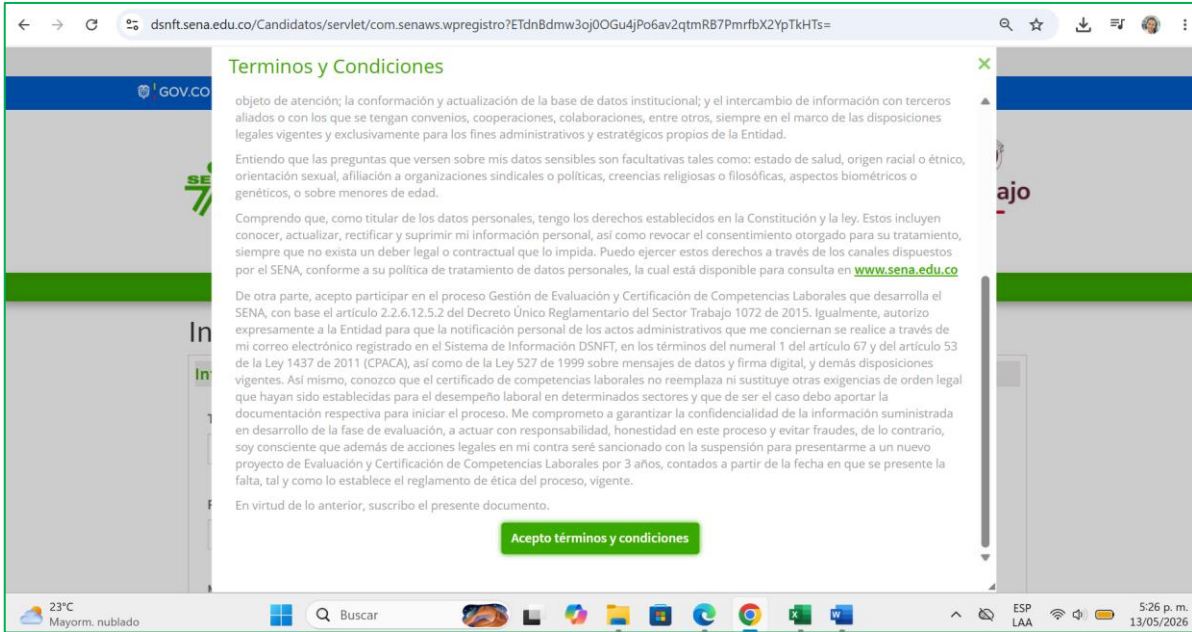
dsnft.sena.edu.co/Candidatos/servlet/com.senaws.wpregistro?ETdnBdmw3oj0OGu4jPo6av2qtmRB7PmrfbX2YpTkHTs=

GOV.CO

Terminos y Condiciones

objeto de atención; la conformación y actualización de la base de datos institucional; y el intercambio de información con terceros aliados o con los que se tengan convenios, cooperaciones, colaboraciones, entre otros, siempre en el marco de las disposiciones legales vigentes y exclusivamente para los fines administrativos y estratégicos propios de la Entidad.

Entiendo que las preguntas que versen sobre mis datos sensibles son facultativas tales como: estado de salud, origen racial o étnico, orientación sexual, afiliación a organizaciones sindicales o políticas, creencias religiosas o filosóficas, aspectos biométricos o genéticos, o sobre menores de edad.

Comprendo que, como titular de los datos personales, tengo los derechos establecidos en la Constitución y la ley. Estos incluyen conocer, actualizar, rectificar y suprimir mi información personal, así como revocar el consentimiento otorgado para su tratamiento, siempre que no exista un deber legal o contractual que lo impida. Puedo ejercer estos derechos a través de los canales dispuestos por el SENA, conforme a su política de tratamiento de datos personales, la cual está disponible para consulta en www.sena.edu.co

De otra parte, acepto participar en el proceso Gestión de Evaluación y Certificación de Competencias Laborales que desarrolla el SENA, con base el artículo 2.2.6.12.5.2 del Decreto Único Reglamentario del Sector Trabajo 1072 de 2015. Igualmente, autorizo expresamente a la Entidad para que la notificación personal de los actos administrativos que me conciernan se realice a través de mi correo electrónico registrado en el Sistema de Información DSNFT, en los términos del numeral 1 del artículo 67 y del artículo 53 de la Ley 1437 de 2011 (CPACA), así como de la Ley 527 de 1999 sobre mensajes de datos y firma digital, y demás disposiciones vigentes. Así mismo, conozco que el certificado de competencias laborales no reemplaza ni sustituye otras exigencias de orden legal que hayan sido establecidas para el desempeño laboral en determinados sectores y que de ser el caso debo aportar la documentación respectiva para iniciar el proceso. Me comprometo a garantizar la confidencialidad de la información suministrada en desarrollo de la fase de evaluación, a actuar con responsabilidad, honestidad en este proceso y evitar fraudes, de lo contrario, soy consciente que además de acciones legales en mi contra seré sancionado con la suspensión para presentarme a un nuevo proyecto de Evaluación y Certificación de Competencias Laborales por 3 años, contados a partir de la fecha en que se presente la falta, tal y como lo establece el reglamento de ética del proceso, vigente.

En virtud de lo anterior, suscribo el presente documento.

Acepto términos y condiciones

23°C
Mayorm. nublado
Buscar
ESP
LAA
5:26 p. m.
13/05/2026